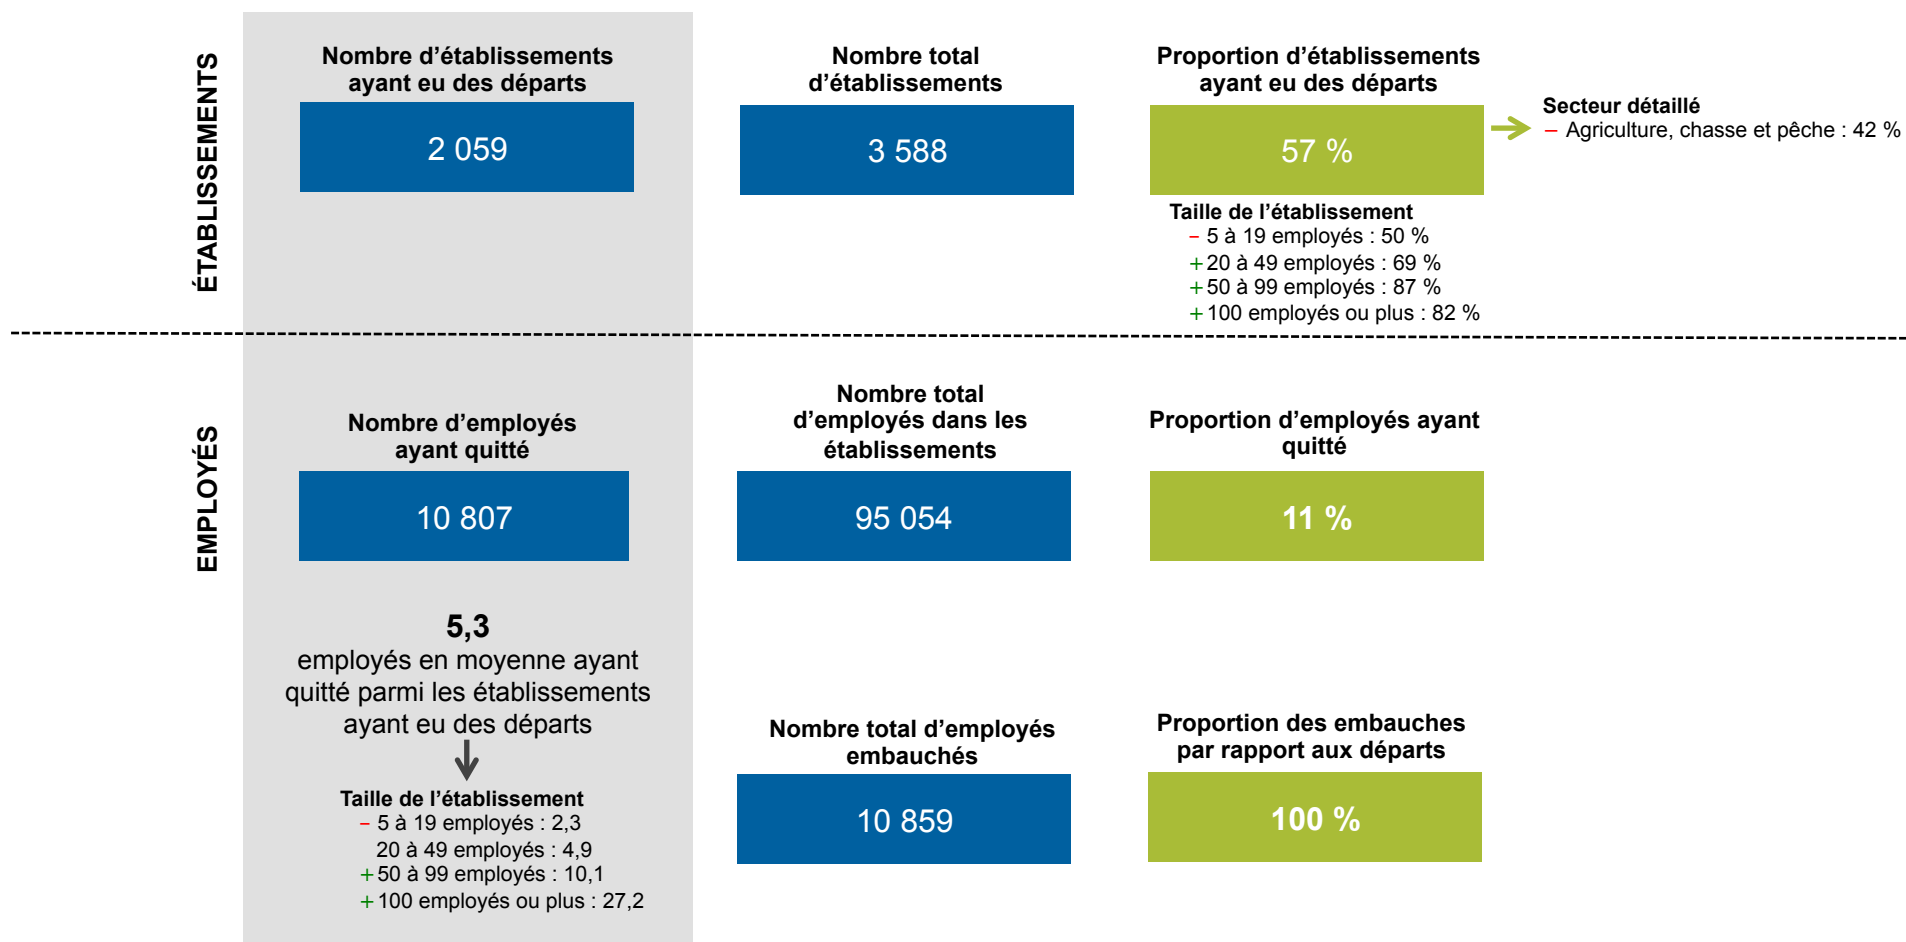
ÉTABLISSEMENTS

Nombre d’établissements ayant eu des départs

2 059

Nombre total d’établissements

3 588

Proportion d’établissements ayant eu des départs

57 %

Secteur détaillé
– Agriculture, chasse et pêche : 42 %

Taille de l’établissement
– 5 à 19 employés : 50 %
+ 20 à 49 employés : 69 %
+ 50 à 99 employés : 87 %
+ 100 employés ou plus : 82 %

EMPLOYÉS

Nombre d’employés ayant quitté

10 807

Nombre total d’employés dans les établissements

95 054

Proportion d’employés ayant quitté

11 %

5,3
employés en moyenne ayant quitté parmi les établissements ayant eu des départs

Taille de l’établissement
– 5 à 19 employés : 2,3
20 à 49 employés : 4,9
+ 50 à 99 employés : 10,1
+ 100 employés ou plus : 27,2

Nombre total d’employés embauchés

10 859

Proportion des embauches par rapport aux départs

100 %